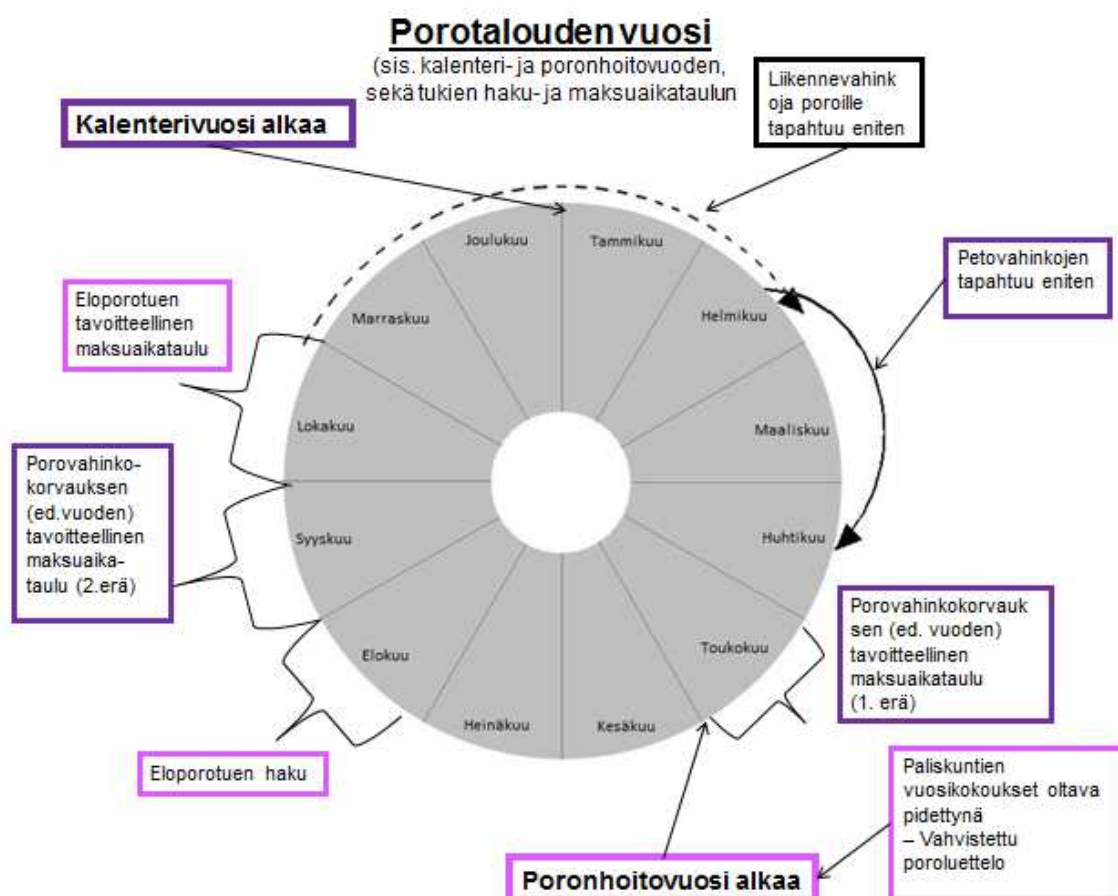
Porotalouden vuosi
(sis. kalenteri- ja poronhoitovuoden, sekä tukien haku- ja maksuaikataulun

Kalenterivuosi alkaa

Liikennevahinkoja poroille tapahtuu eniten

Petovahinkojen tapahtuu eniten

Eloporotuen tavoitteellinen maksuaikataulu

Porovahinkokorvauksen (ed.vuoden) tavoitteellinen maksuaikataulu (2.erä)

Porovahinkokorvauksen (ed. vuoden) tavoitteellinen maksuaikataulu (1. erä)

Eloporotuen haku

Paliskuntien vuosikokoukset oltava pidettynä
– Vahvistettu poroluettelo

Poronhoitovuosi alkaa

Tammikuu
Helmikuu
Maaliskuu
Huhtikuu
Toukokuu
Kesäkuu
Heinäkuu
Elokuu
Syyskuu
Lokakuu
Marraskuu
Joulukuu